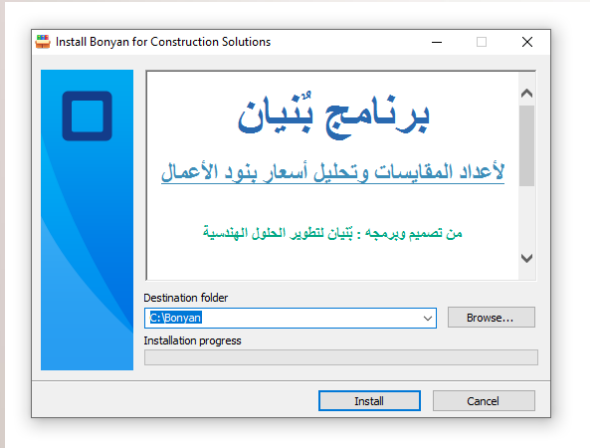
Install Bonyan for Construction Solutions

برنامج بُنيان

لأعداد المقايسات وتحليل أسعار بنود الأعمال

من تصميم وبرمجه : بُنيان لتطوير الحلول الهندسية

Destination folder

C:\Bonyan

Browse...

Installation progress

Install

Cancel